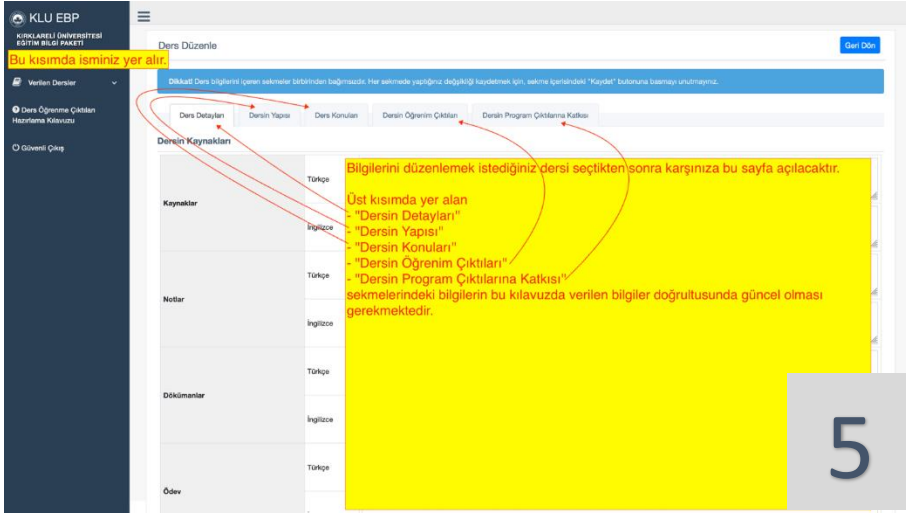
KLU EBP
KIRKLARELİ ÜNİVERSİTESİ EĞİTİM BİLGİ PAKETİ
Bu kısımda isminiz yer alır.
Verilen Dersler
Ders Öğrenme Çıktıları Hazırlama Kılavuzu
Güvenli Çıkış

Ders Düzenle
Geri Dön

Dikkat! Ders bilgilerini içeren sekmeler birbirinden bağımsızdır. Her sekmede yaptığınız değişikliği kaydetmek için, sekme içerisindeki "Kaydet" butonuna basmayı unutmayınız.

Ders Detayları | Ders Yapısı | Ders Konuları | Dersin Öğrenim Çıktıları | Dersin Program Çıktılarına Katkısı

Dersin Kaynakları

| | |
|---|---|
| Kaynaklar | Türkçe |
| | İngilizce |
| Notlar | Türkçe |
| | İngilizce |
| Dökümanlar | Türkçe |
| | İngilizce |
| Ödev | Türkçe |

Bilgilerini düzenlemek istediğiniz dersi seçtikten sonra karşınıza bu sayfa açılacaktır.

Üst kısımda yer alan
- "Dersin Detayları"
- "Dersin Yapısı"
- "Dersin Konuları"
- "Dersin Öğrenim Çıktıları"
- "Dersin Program Çıktılarına Katkısı"
sekmelerindeki bilgilerin bu kılavuzda verilen bilgiler doğrultusunda güncel olması gerekmektedir.

5